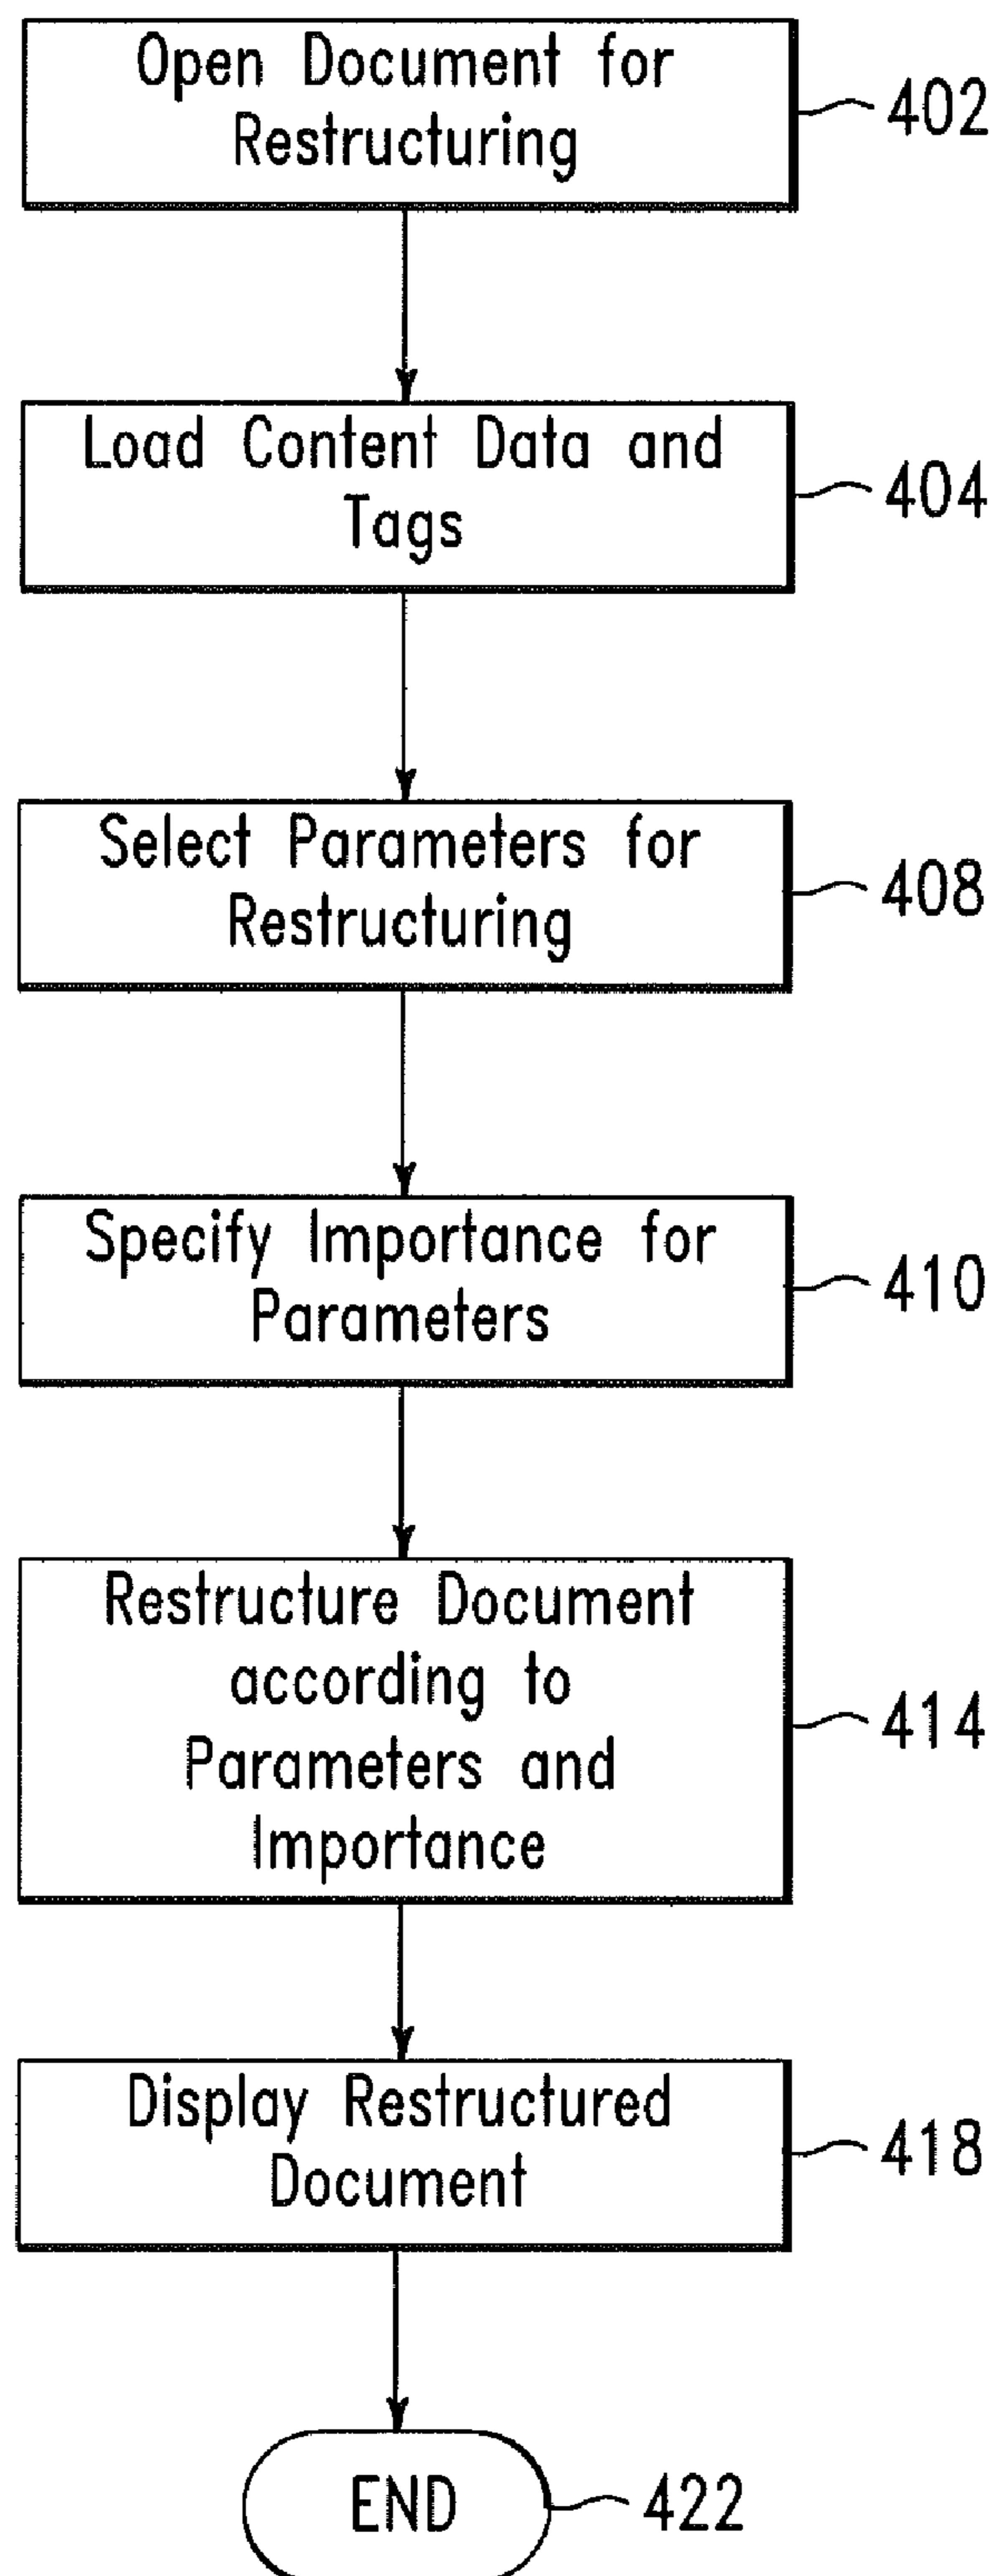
Open Document for Restructuring
402

Load Content Data and Tags
404

Select Parameters for Restructuring
408

Specify Importance for Parameters
410

Restructure Document according to Parameters and Importance
414

Display Restructured Document
418

END
422